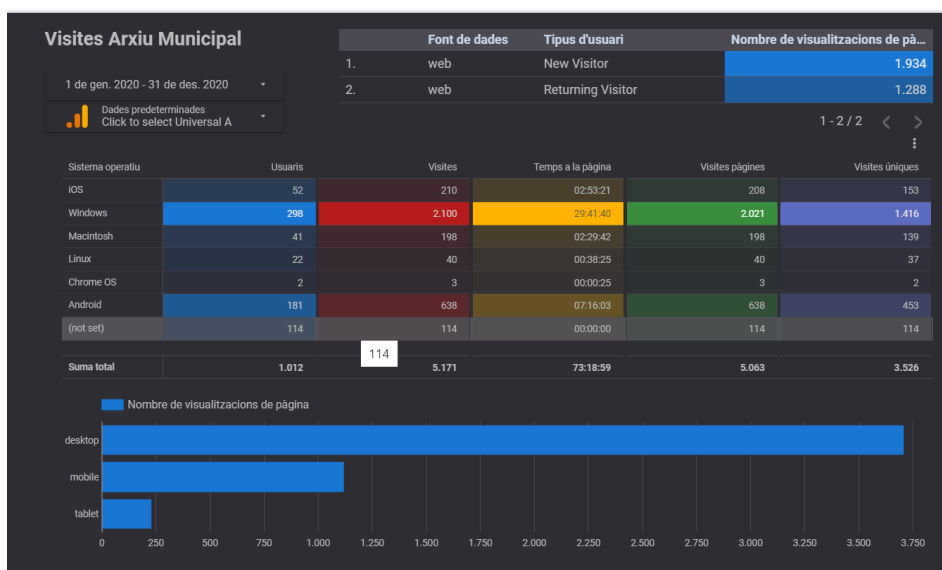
Visites Arxiu Municipal

1 de gen. 2020 - 31 de des. 2020

Dades predeterminades
Click to select Universal A

| | Font de dades | Tipus d'usuari | Nombre de visualitzacions de pà... |
|---|---|---|---|
| 1. | web | New Visitor | 1.934 |
| 2. | web | Returning Visitor | 1.288 |

1 - 2 / 2

| Sistema operatiu | Usuaris | Visites | Temps a la pàgina | Visites pàgines | Visites úniques |
|---|---|---|---|---|---|
| iOS | 52 | 210 | 02:53:21 | 208 | 153 |
| Windows | 298 | 2.100 | 29:41:40 | 2.021 | 1.416 |
| Macintosh | 41 | 198 | 02:29:42 | 198 | 139 |
| Linux | 22 | 40 | 00:38:25 | 40 | 37 |
| Chrome OS | 2 | 3 | 00:00:25 | 3 | 2 |
| Android | 181 | 638 | 07:16:03 | 638 | 453 |
| (not set) | 114 | 114 | 00:00:00 | 114 | 114 |
| Suma total | 1.012 | 5.171 | 73:18:59 | 5.063 | 3.526 |

114

Nombre de visualitzacions de pàgina

desktop
mobile
tablet

0 250 500 750 1.000 1.250 1.500 1.750 2.000 2.250 2.500 2.750 3.000 3.250 3.500 3.750